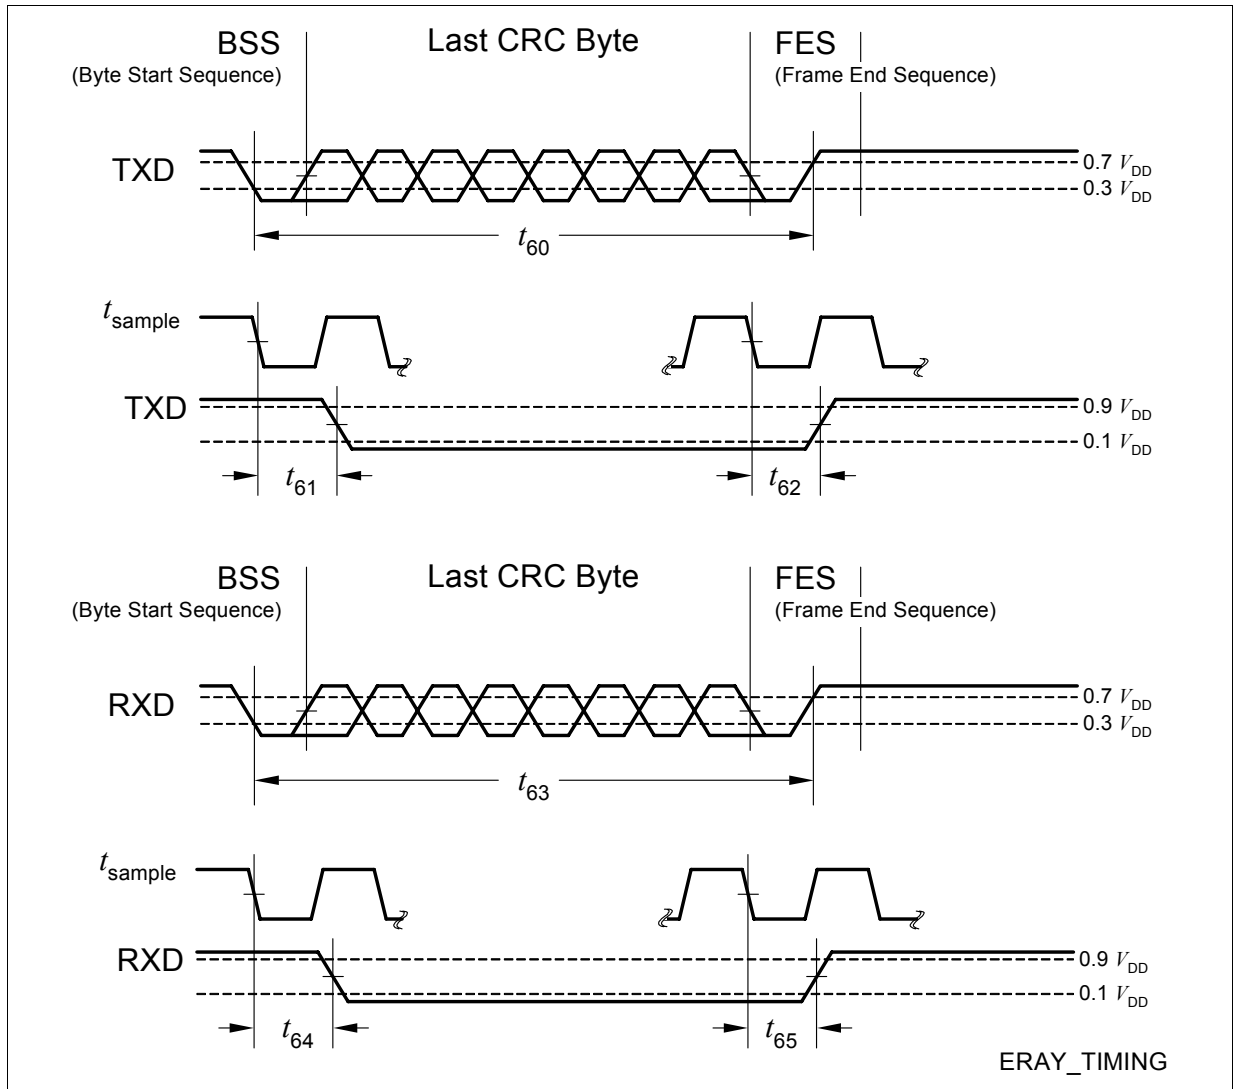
BSS
(Byte Start Sequence)

Last CRC Byte

FES
(Frame End Sequence)

TXD

0.7 $V_{DD}$
0.3 $V_{DD}$

$t_{60}$

$t_{sample}$

TXD

0.9 $V_{DD}$
0.1 $V_{DD}$

$t_{61}$

$t_{62}$

BSS
(Byte Start Sequence)

Last CRC Byte

FES
(Frame End Sequence)

RXD

0.7 $V_{DD}$
0.3 $V_{DD}$

$t_{63}$

$t_{sample}$

RXD

0.9 $V_{DD}$
0.1 $V_{DD}$

$t_{64}$

$t_{65}$

ERAY_TIMING